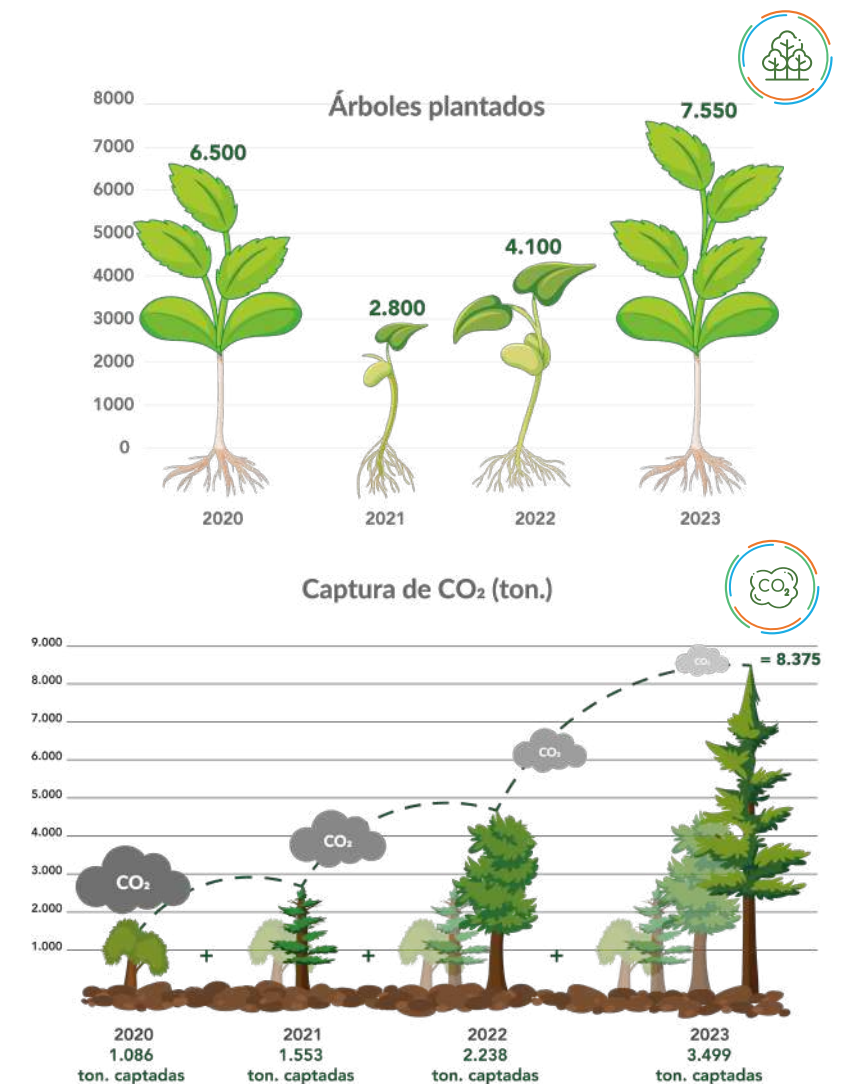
Árboles plantados

8000
7000
6000
5000
4000
3000
2000
1000
0

6.500
2.800
4.100
7.550

2020
2021
2022
2023

Captura de $CO_2$ (ton.)

$CO_2$

9.000
8.000
7.000
6.000
5.000
4.000
3.000
2.000
1.000

$CO_2$
$CO_2$
$CO_2$
$CO_2$
= 8.375

+
+
+

2020
1.086
ton. captadas

2021
1.553
ton. captadas

2022
2.238
ton. captadas

2023
3.499
ton. captadas